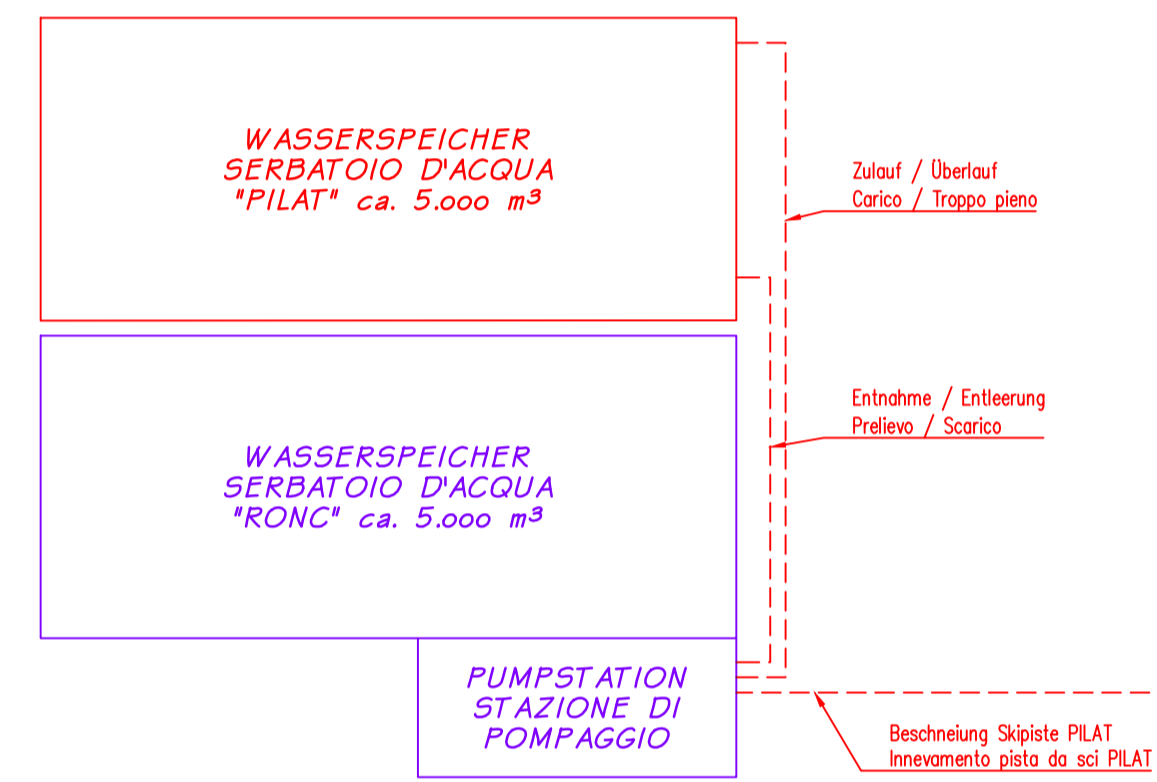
WASSERSPEICHER
SERBATOIO D'ACQUA
"PILAT" ca. 5.000 m³

Zulauf / Überlauf
Carico / Troppo pieno

WASSERSPEICHER
SERBATOIO D'ACQUA
"RONC" ca. 5.000 m³

Entnahme / Entleerung
Prelievo / Scarico

PUMPSTATION
STAZIONE DI
POMPAGGIO

Beschneiung Skipiste PILAT
Innevamento pista da sci PILAT